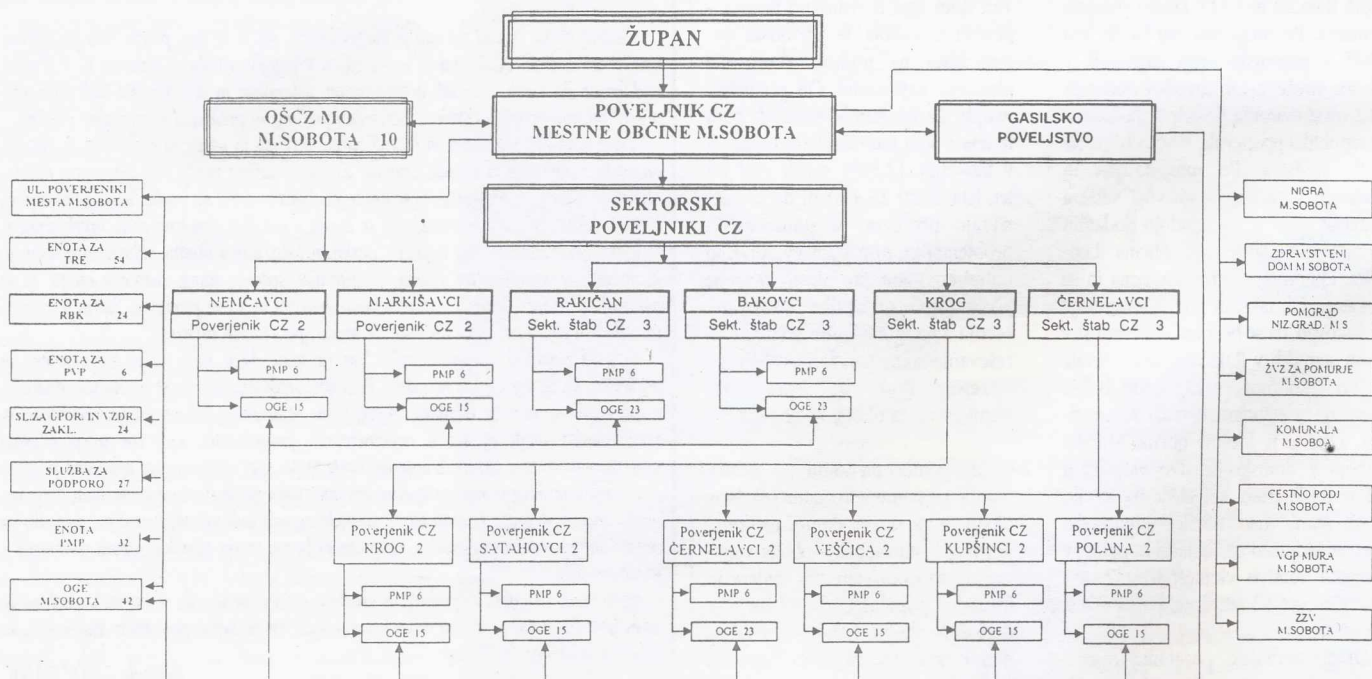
ŽUPAN

OŠCZ MO M.SOBOTA 10

POVELJNIK CZ MESTNE OBČINE M.SOBOTA

GASILSKO POVELJSTVO

SEKTORSKI POVELJNIKI CZ

UL. POVERJENIKI MESTA M.SOBOTA

ENOTA ZA TRE 54

ENOTA ZA RBK 24

ENOTA ZA PVP 6

SL.ZA UPOR. IN VZDR. ZAKL. 24

SLUŽBA ZA PODPORO 27

ENOTA PMP 32

OGE M.SOBOTA 42

NEMČAVCI
Poverjenik CZ 2
PMP 6
OGE 15

MARKIŠAVCI
Poverjenik CZ 2
PMP 6
OGE 15

RAKIČAN
Sekt. štab CZ 3
PMP 6
OGE 23

BAKOVCI
Sekt. štab CZ 3
PMP 6
OGE 23

KROG
Sekt. štab CZ 3

ČERNELAVCI
Sekt. štab CZ 3

Poverjenik CZ KROG 2
PMP 6
OGE 15

Poverjenik CZ SATAHOVCI 2
PMP 6
OGE 15

Poverjenik CZ ČERNELAVCI 2
PMP 6
OGE 23

Poverjenik CZ VEŠČICA 2
PMP 6
OGE 15

Poverjenik CZ KUPŠINCI 2
PMP 6
OGE 15

Poverjenik CZ POLANA 2
PMP 6
OGE 15

NIGRA M.SOBOTA

ZDRAVSTVENI DOM M.SOBOTA

POMGRAD NIZ.GRAD. M.S

ŽVZ ZA POMURJE M.SOBOTA

KOMUNALA M.SOBOTA

CESTNO PODJ M.SOBOTA

VGP MURA M.SOBOTA

ZZV M.SOBOTA